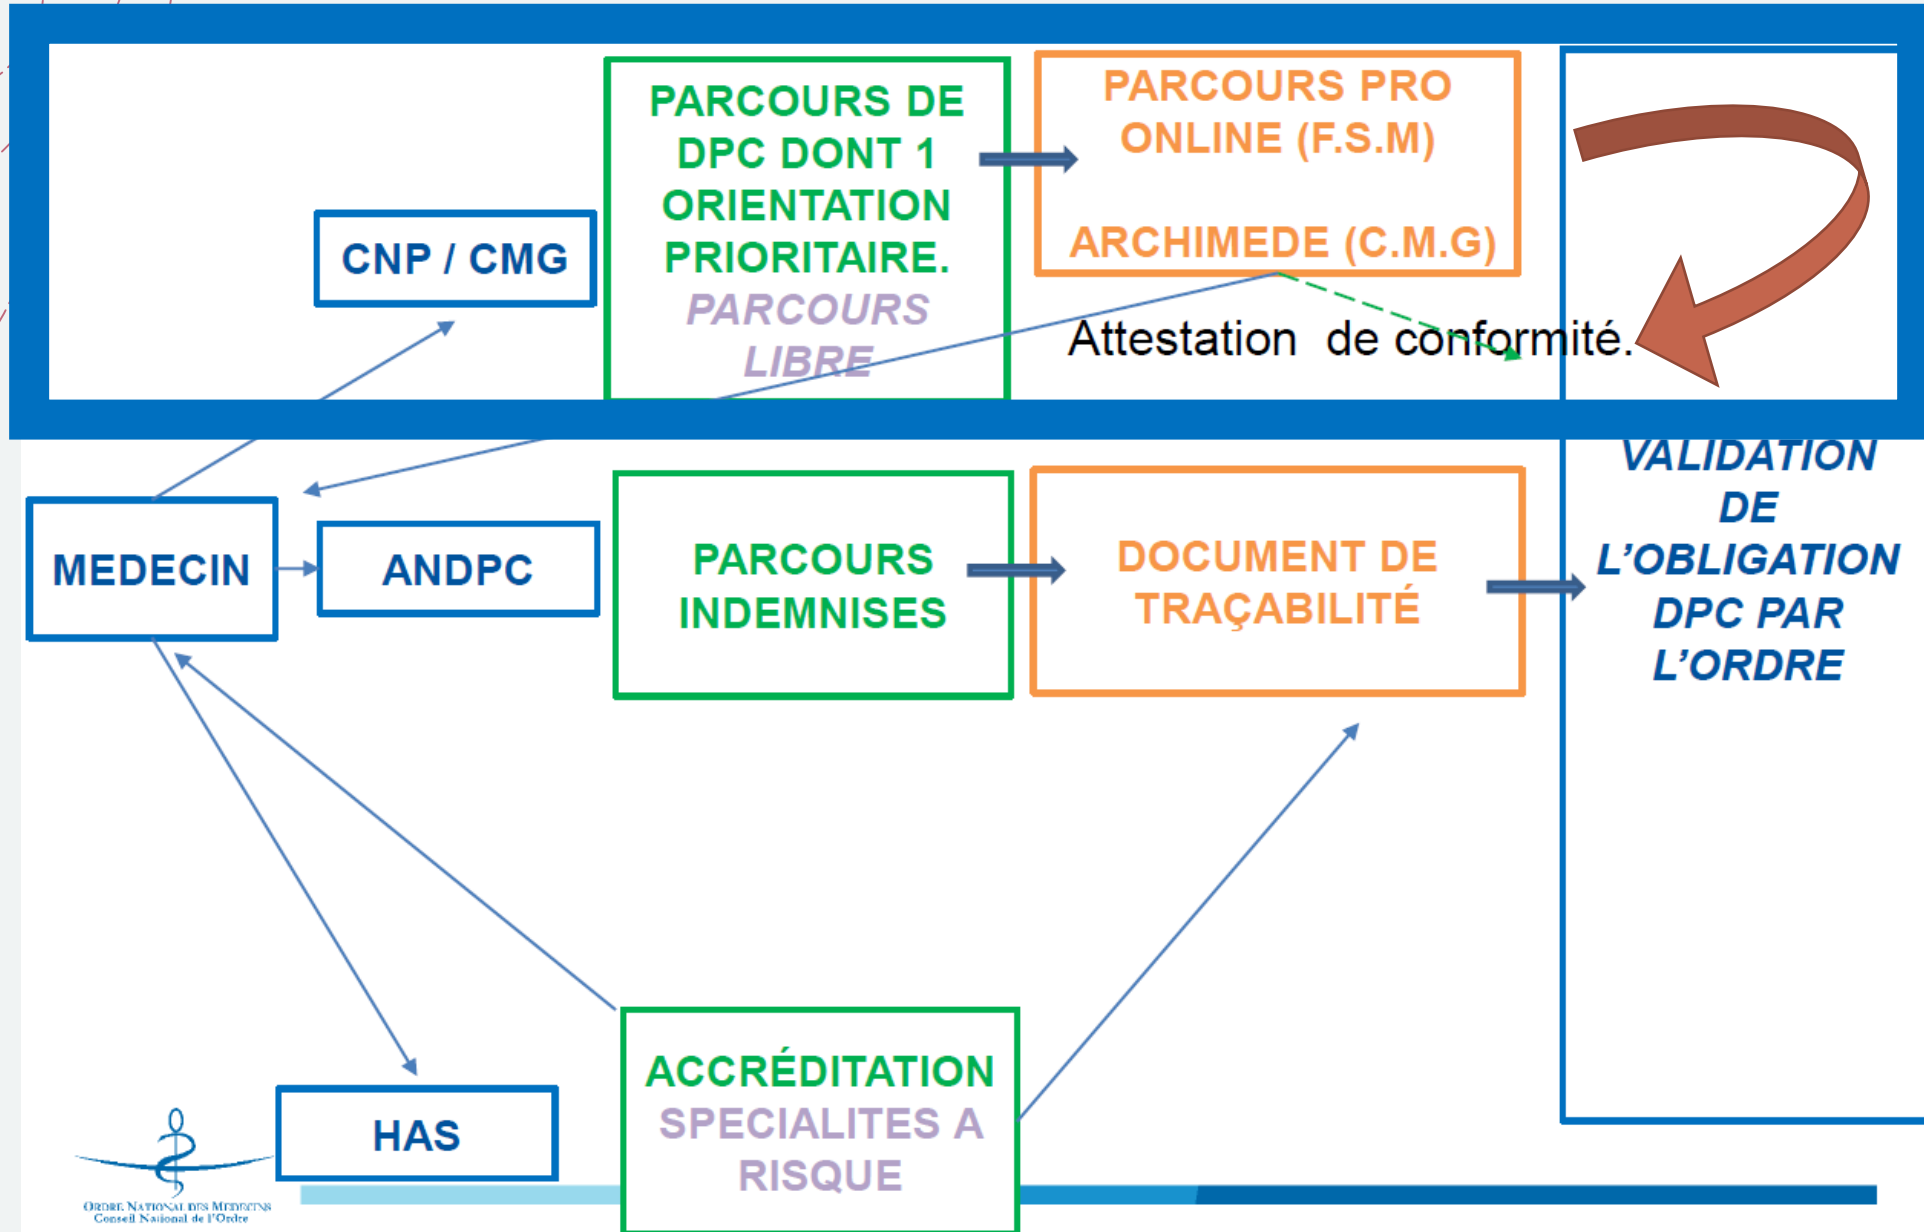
CNP / CMG

PARCOURS DE DPC DONT 1 ORIENTATION PRIORITAIRE.
PARCOURS LIBRE

PARCOURS PRO ONLINE (F.S.M)

ARCHIMEDE (C.M.G)

Attestation de conformité.

MEDECIN

ANDPC

PARCOURS INDEMNISES

DOCUMENT DE TRAÇABILITÉ

VALIDATION DE L'OBLIGATION DPC PAR L'ORDRE

HAS

ACCRÉDITATION
SPECIALITES A RISQUE

ORDRE NATIONAL DES MEDECINS
Conseil National de l'Ordre